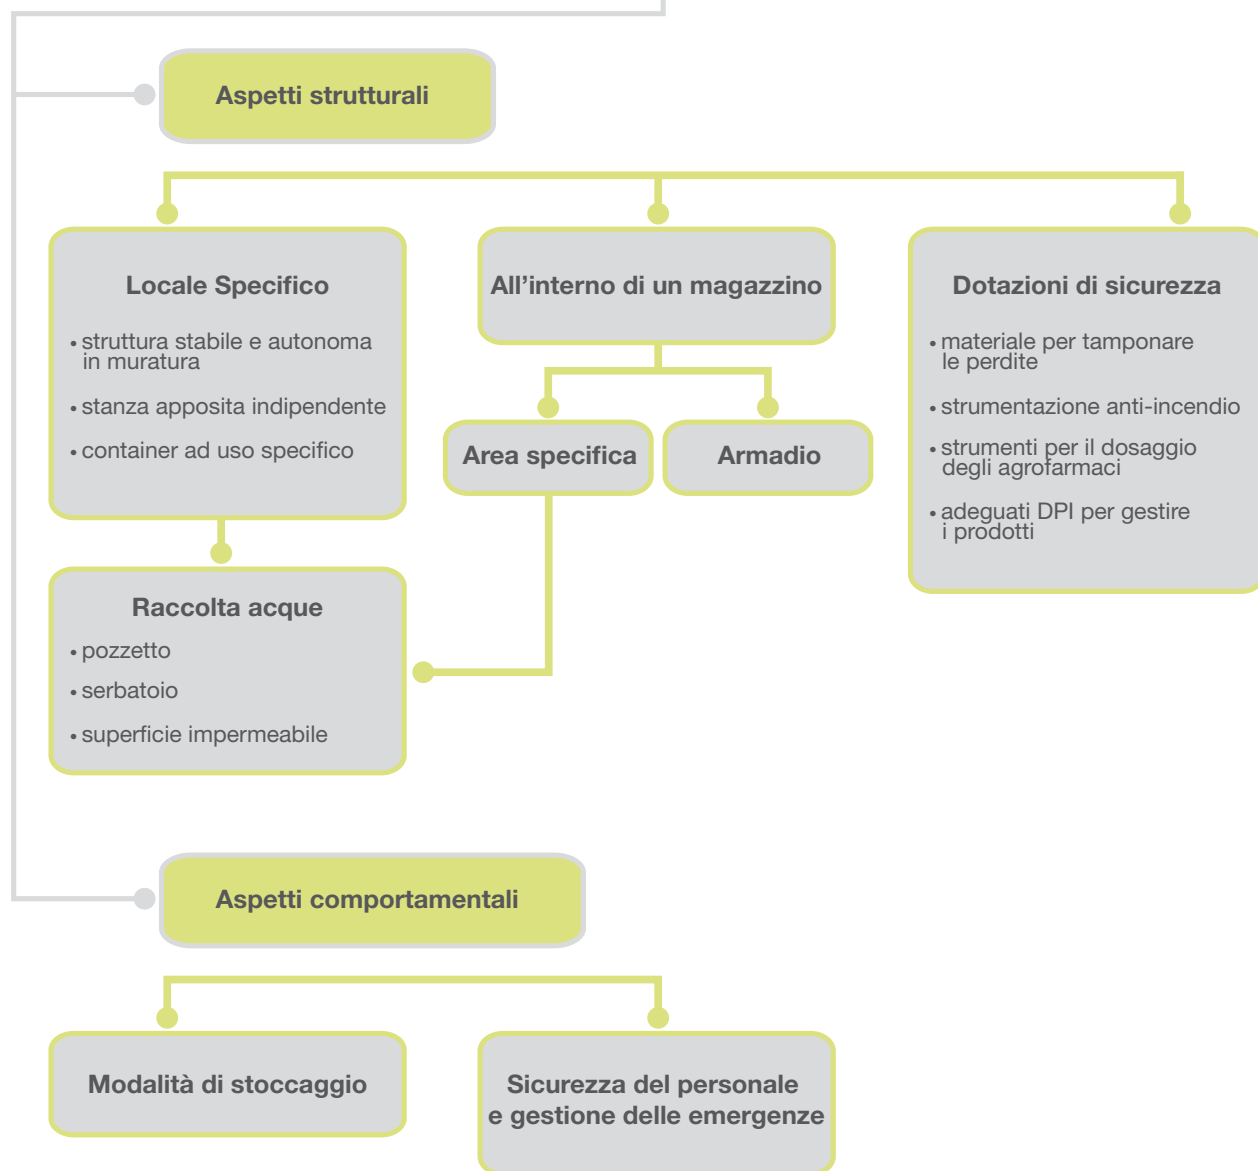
Aspetti strutturali

Locale Specifico

• struttura stabile e autonoma in muratura

• stanza apposita indipendente

• container ad uso specifico

All'interno di un magazzino

Area specifica

Armadio

Dotazioni di sicurezza

• materiale per tamponare le perdite

• strumentazione anti-incendio

• strumenti per il dosaggio degli agrofarmaci

• adeguati DPI per gestire i prodotti

Raccolta acque

• pozzetto

• serbatoio

• superficie impermeabile

Aspetti comportamentali

Modalità di stoccaggio

Sicurezza del personale e gestione delle emergenze